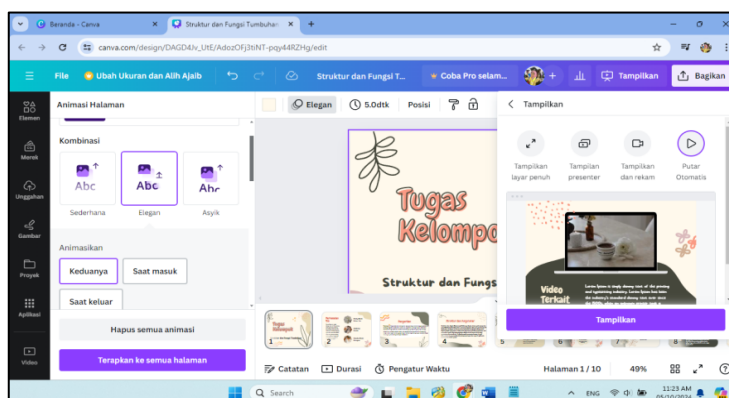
Beranda - Canva
Struktur dan Fungsi Tumbuhan
canva.com/design/DAGD4Jv_UtE/AdozOFj3tiNT-pqy44RZHg/edit
File
Ubah Ukuran dan Alih Ajaib
Struktur dan Fungsi T...
Coba Pro selam...
Tampilkan
Bagikan
Elemen
Merek
Unggahan
Gambar
Proyek
Aplikasi
Video
Animasi Halaman
Kombinasi
Abc
Abc
Abc
Sederhana
Elegan
Asyik
Animasikan
Keduanya
Saat masuk
Saat keluar
Hapus semua animasi
Terapkan ke semua halaman
Elegan
5.0dtk
Posisi
Tugas Kelompo
Struktur dan Fungs
Tampilkan
Tampilkan layar penuh
Tampilan presenter
Tampilkan dan rekam
Putar Otomatis
Video Terkait
Tampilkan
1
2
3
4
6
8
Catatan
Durasi
Pengatur Waktu
Halaman 1 / 10
49%
Search
ENG
11:23 AM